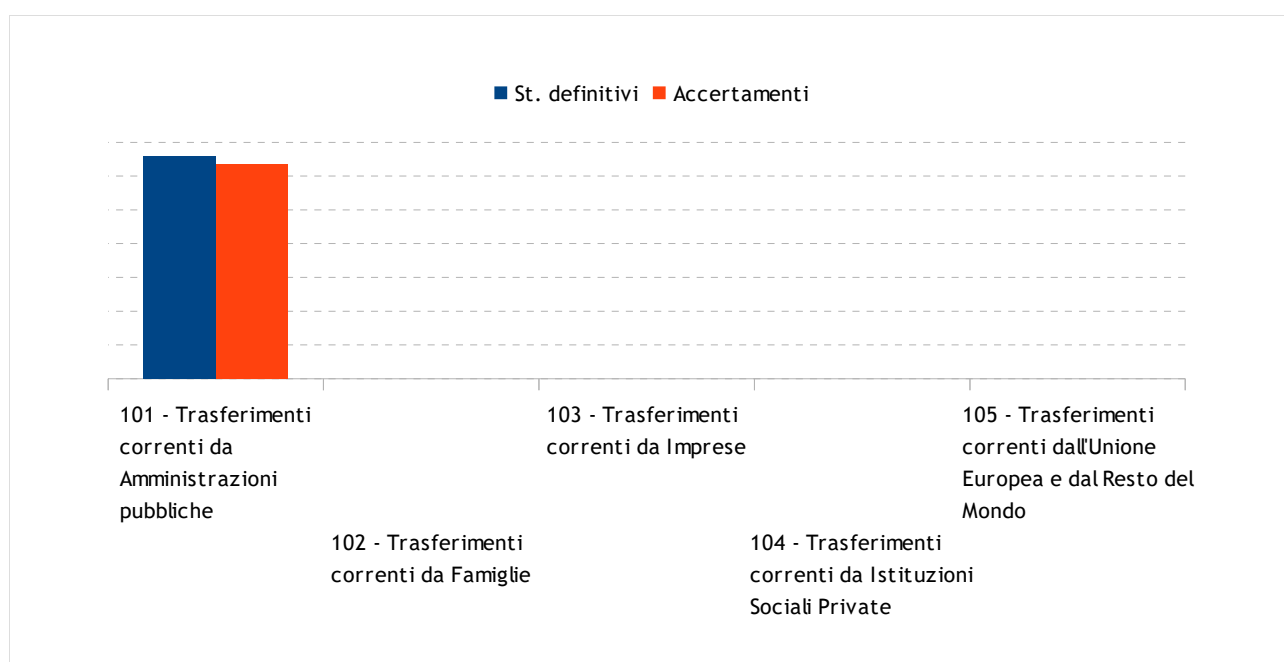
St. definitivi Accertamenti

101 - Trasferimenti correnti da Amministrazioni pubbliche

102 - Trasferimenti correnti da Famiglie

103 - Trasferimenti correnti da Imprese

104 - Trasferimenti correnti da Istituzioni Sociali Private

105 - Trasferimenti correnti dall'Unione Europea e dal Resto del Mondo